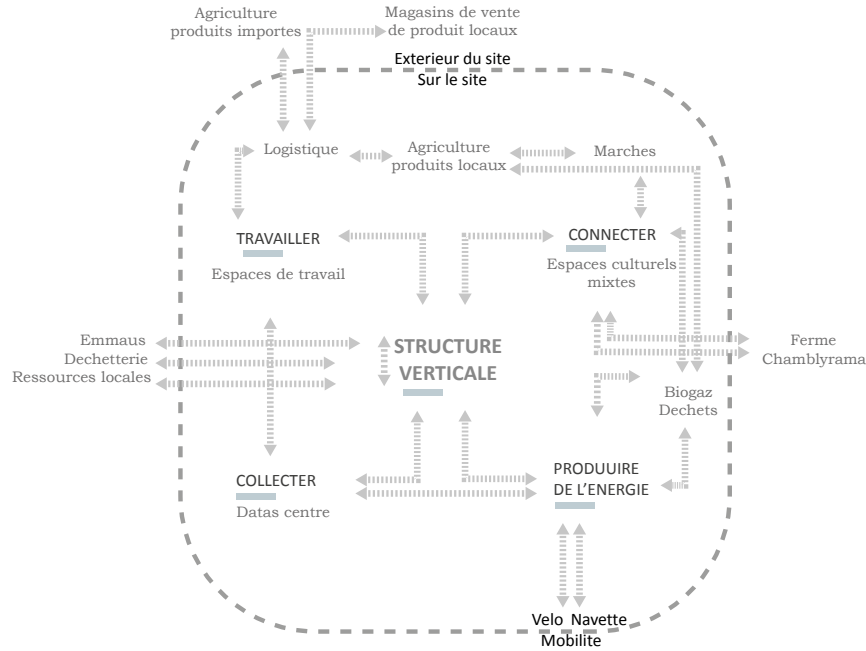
Agriculture
produits importes

Magasins de vente
de produit locaux

Exterieur du site
Sur le site

Logistique

Agriculture
produits locaux

Marches

TRAVAILLER
Espaces de travail

CONNECTER
Espaces culturels
mixtes

Emmaus
Dechetterie
Ressources locales

STRUCTURE
VERTICALE

Ferme
Chamblyrama

Biogaz
Dechets

COLLECTER
Datas centre

PRODUUIRE
DE L'ENERGIE

Velo Navette
Mobilite